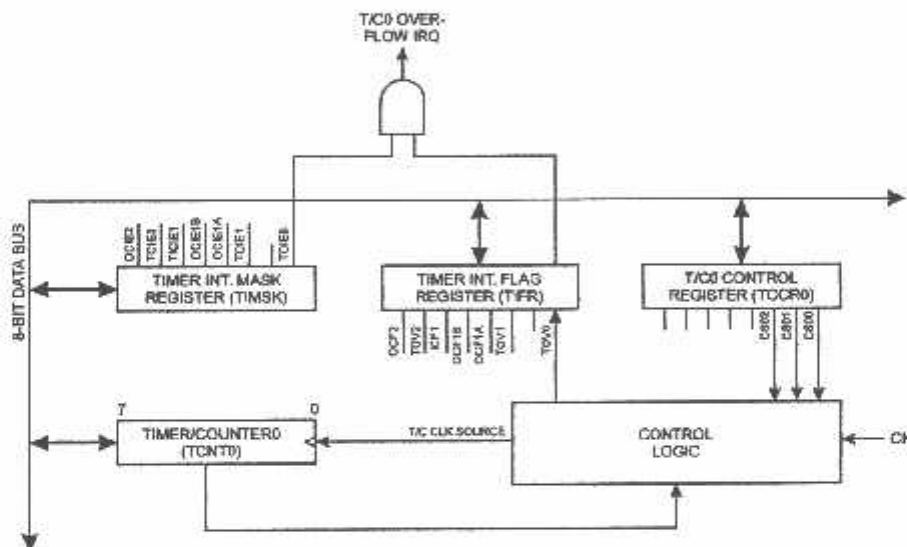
T/C0 OVER-FLOW IRQ

8-BIT DATA BUS

OCIE2
TOIE2
TICIE1
OCIE1B
OCIE1A
TOIE1
TOIE0

TIMER INT. MASK REGISTER (TIMSK)

TIMER INT. FLAG REGISTER (TIFR)

OCF2
TOV2
ICF1
OCF1B
OCF1A
TOV1
TOV0

T/C0 CONTROL REGISTER (TCCR0)

CS02
CS01
CS00

7
0
TIMER/COUNTER0 (TCNT0)

T/C CLK SOURCE

CONTROL LOGIC

CK